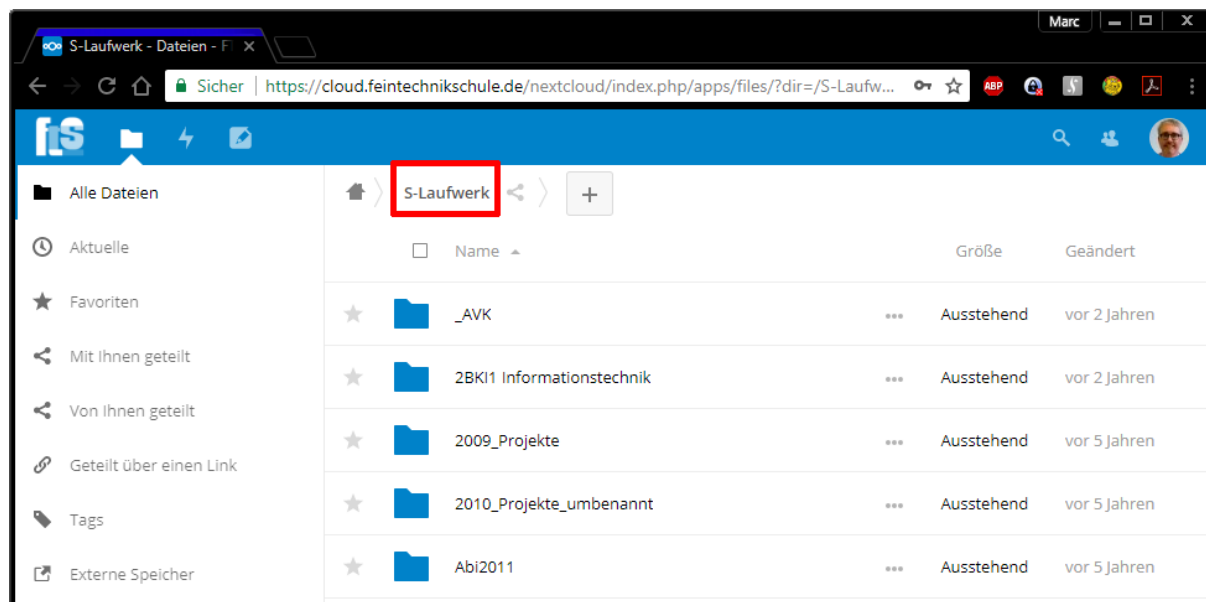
S-Laufwerk - Dateien - F

Marc

Sicher | https://cloud.feintechnikschule.de/nextcloud/index.php/apps/files/?dir=/S-Laufw...

ABP

fts

Alle Dateien

Aktuelle

Favoriten

Mit Ihnen geteilt

Von Ihnen geteilt

Geteilt über einen Link

Tags

Externe Speicher

S-Laufwerk

+

| | Name | | Größe | Geändert |
|---|---|---|---|---|
| | _AVK | ••• | Ausstehend | vor 2 Jahren |
| | 2BKI1 Informationstechnik | ••• | Ausstehend | vor 2 Jahren |
| | 2009_Projekte | ••• | Ausstehend | vor 5 Jahren |
| | 2010_Projekte_umbenannt | ••• | Ausstehend | vor 5 Jahren |
| | Abi2011 | ••• | Ausstehend | vor 5 Jahren |